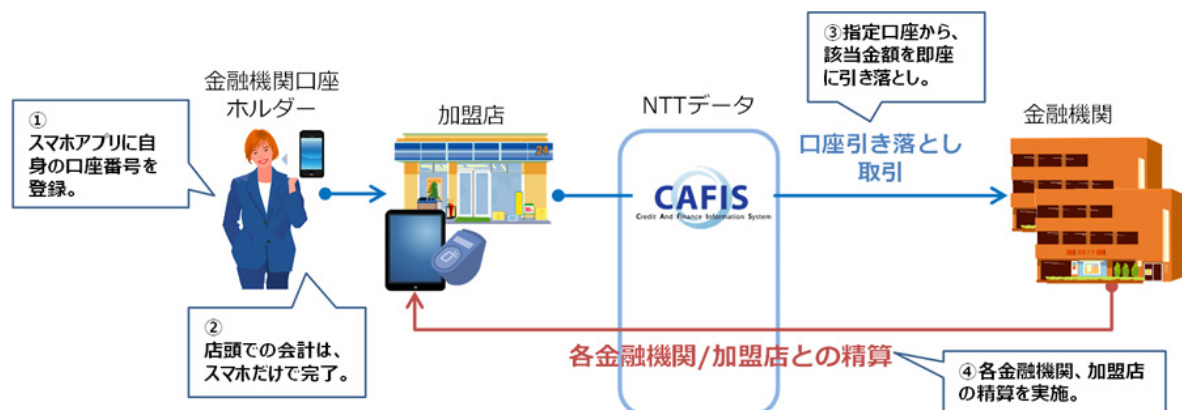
①
スマホアプリに自身の口座番号を登録。

金融機関口座
ホルダー

②
店頭での会計は、スマホだけで完了。

加盟店

24

NTTデータ

CAFIS
Credit And Finance Information System

③指定口座から、該当金額を即座に引き落とし。

口座引き落とし
取引

金融機関

各金融機関/加盟店との精算

④各金融機関、加盟店の精算を実施。